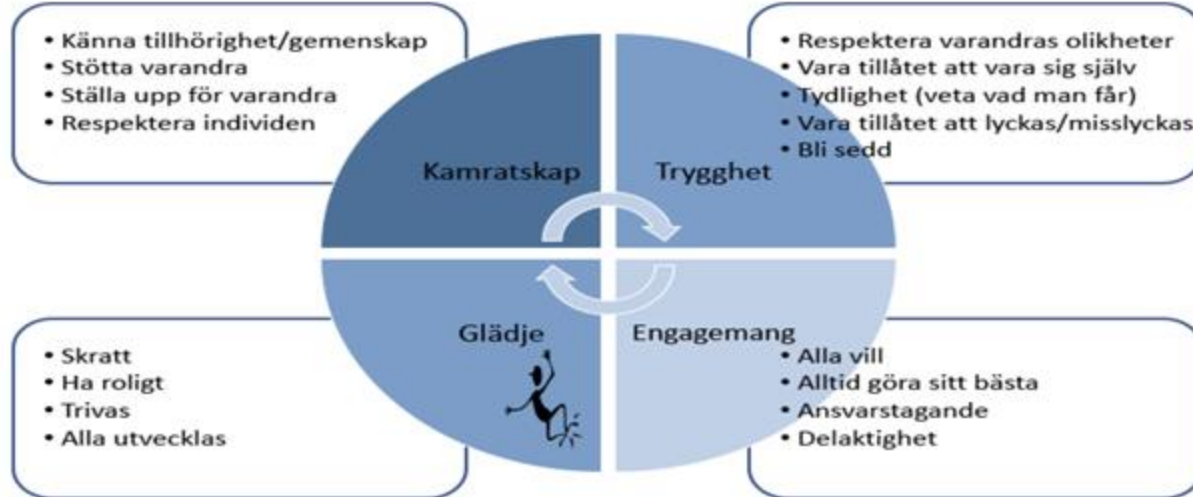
• Känna tillhörighet/gemenskap
• Stötta varandra
• Ställa upp för varandra
• Respektera individen

• Respektera varandras olikheter
• Vara tillåtet att vara sig själv
• Tydlighet (veta vad man får)
• Vara tillåtet att lyckas/misslyckas
• Bli sedd

Kamratskap

Trygghet

Glädje

Engagemang

• Skratt
• Ha roligt
• Trivas
• Alla utvecklas

• Alla vill
• Alltid göra sitt bästa
• Ansvarstagande
• Delaktighet